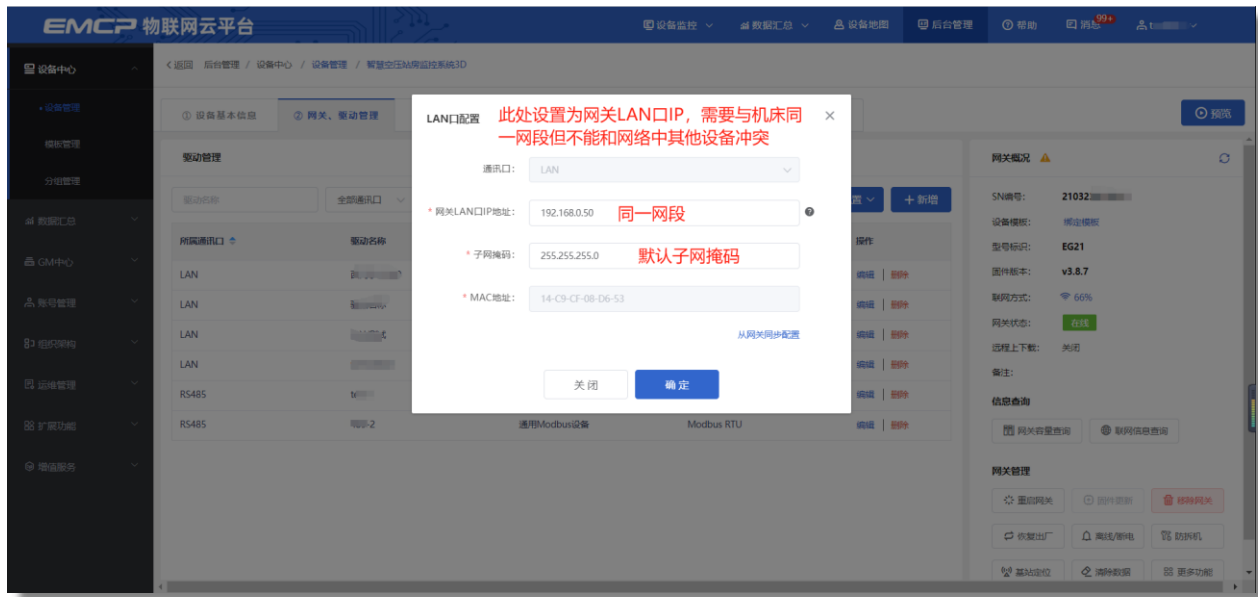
EMCP 物联网云平台

设备监控 数据汇总 设备地图 后台管理 帮助 消息 99+ t

设备中心
• 设备管理
模板管理
分组管理
数据汇总
GM中心
账号管理
组织架构
运维管理
扩展功能
增值服务

< 返回 后台管理 / 设备中心 / 设备管理 / 智慧空压站房监控系统3D

① 设备基本信息 ② 网关、驱动管理

预览

驱动管理

驱动名称 全部通讯口

置 + 新增

| 所属通讯口 | 驱动名称 | | | 操作 |
|---|---|---|---|---|
| LAN | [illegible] | | | 编辑 \| 删除 |
| LAN | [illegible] | | | 编辑 \| 删除 |
| LAN | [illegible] | | | 编辑 \| 删除 |
| LAN | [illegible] | | | 编辑 \| 删除 |
| RS485 | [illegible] | | | 编辑 \| 删除 |
| RS485 | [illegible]-2 | 通用Modbus设备 | Modbus RTU | 编辑 \| 删除 |

LAN口配置 此处设置为网关LAN口IP，需要与机床同一网段但不能和网络中其他设备冲突 ×

通讯口： LAN
* 网关LAN口IP地址： 192.168.0.50 同一网段
* 子网掩码： 255.255.255.0 默认子网掩码
* MAC地址： 14-C9-CF-08-D6-53
从网关同步配置
关 闭 确 定

网关概况

SN编号： 21032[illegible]
设备模板： 绑定模板
型号标识： EG21
固件版本： v3.8.7
联网方式： 66%
网关状态： 在线
远程上下载： 关闭
备注：

信息查询
网关容量查询 联网信息查询

网关管理
重启网关 固件更新 移除网关
恢复出厂 离线/断电 防拆机
基站定位 清除数据 更多功能